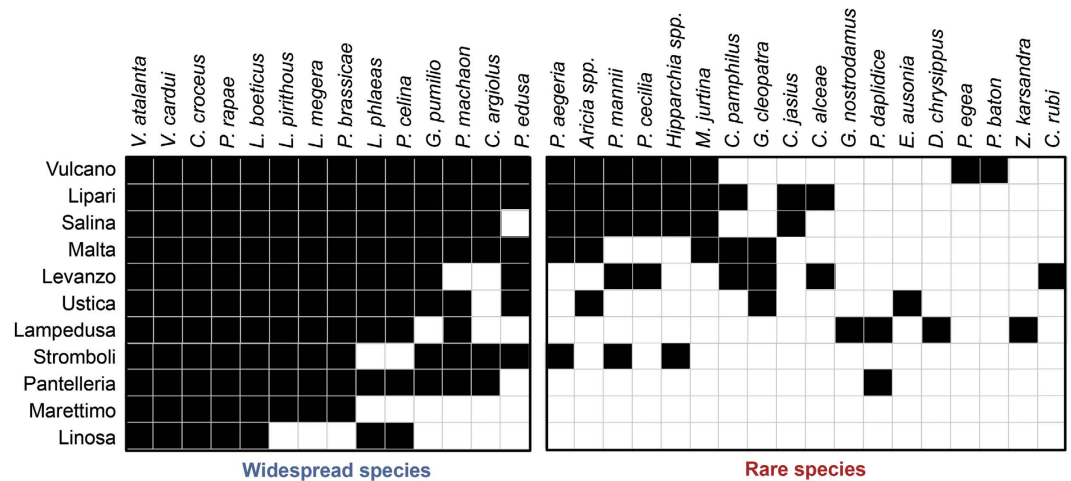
V. atalanta
V. cardui
C. croceus
P. rapae
L. boeticus
L. pirithous
L. megera
P. brassicae
L. phlaeas
P. celina
G. pumilio
P. machaon
C. argiolus
P. edusa
P. aegeria
Aricia spp.
P. mannii
P. cecilia
Hipparchia spp.
M. jurtina
C. pamphilus
G. cleopatra
C. jasius
C. alceae
G. nostrodamus
P. daplidice
E. ausonia
D. chrysippus
P. egea
P. baton
Z. karsandra
C. rubi

Vulcano
Lipari
Salina
Malta
Levanzo
Ustica
Lampedusa
Stromboli
Pantelleria
Marettimo
Linosa

Widespread species

Rare species